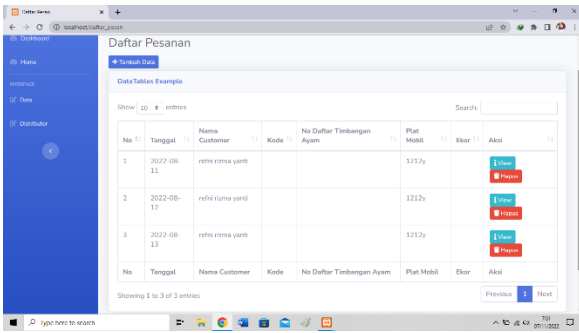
Daftar Pesan

localhost/daftar_pesan

Dashboard

Home

INTERFACE

Data

Distributor

Daftar Pesanan

+ Tambah Data

DataTables Example

Show 10 entries

Search:

| No | Tanggal | Nama Customer | Kode | No Daftar Timbangan Ayam | Plat Mobil | Ekor | Aksi |
|---|---|---|---|---|---|---|---|
| 1 | 2022-08-11 | refni rizma yanti | | | 1212y | | View Hapus |
| 2 | 2022-08-12 | refni rizma yanti | | | 1212y | | View Hapus |
| 3 | 2022-08-13 | refni rizma yanti | | | 1212y | | View Hapus |
| No | Tanggal | Nama Customer | Kode | No Daftar Timbangan Ayam | Plat Mobil | Ekor | Aksi |

Showing 1 to 3 of 3 entries

Previous 1 Next

Type here to search

7:51
07/11/2022